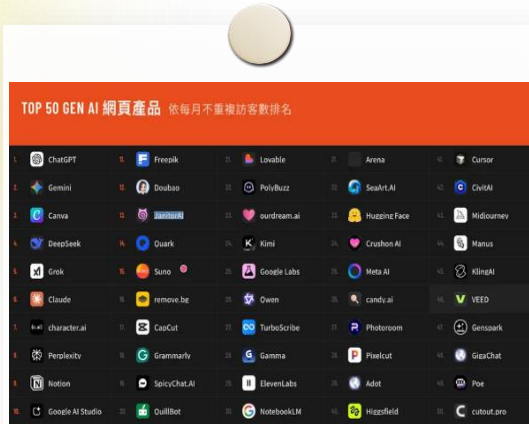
TOP 50 GEN AI 網頁產品 依每月不重複訪客數排名

| | | | | |
|---|---|---|---|---|
| 1. ChatGPT | 11. Freepik | 21. Lovable | 31. Arena | 41. Cursor |
| 2. Gemini | 12. Doubao | 22. PolyBuzz | 32. SeaArt.AI | 42. CivitAI |
| 3. Canva | 13. JanitorAI | 23. ourdream.ai | 33. Hugging Face | 43. Midjourney |
| 4. DeepSeek | 14. Quark | 24. Kimi | 34. Crushon AI | 44. Manus |
| 5. Grok | 15. Suno | 25. Google Labs | 35. Meta AI | 45. KlingAI |
| 6. Claude | 16. remove.bg | 26. Qwen | 36. candy.ai | 46. VEED |
| 7. character.ai | 17. CapCut | 27. TurboScribe | 37. Photoroom | 47. Genspark |
| 8. Perplexity | 18. Grammarly | 28. Gamma | 38. Pixelcut | 48. GigaChat |
| 9. Notion | 19. SpicyChat.AI | 29. ElevenLabs | 39. Adot | 49. Poe |
| 10. Google AI Studio | 20. QuillBot | 30. NotebookLM | 40. Higgsfield | 50. cutout.pro |